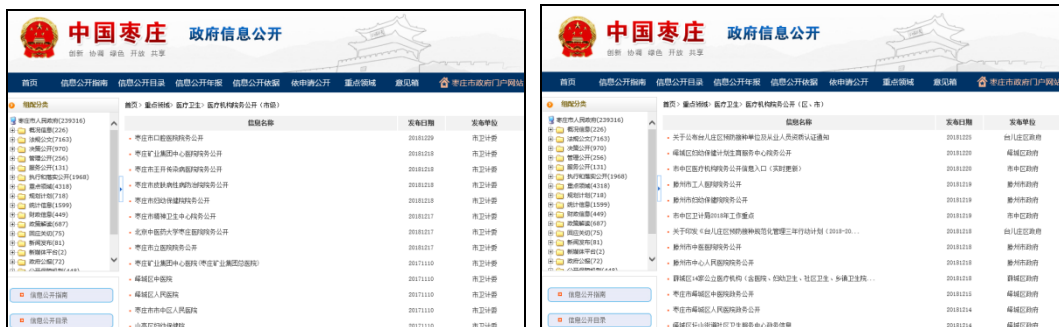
中国枣庄 政府信息公开
创新 协调 绿色 开放 共享

首页 信息公开指南 信息公开目录 信息公开年报 信息公开依据 依申请公开 重点领域 意见箱 枣庄市政府门户网站

信息分类
枣庄市人民政府(239316)
概况信息(226)
法规公文(7163)
决策公开(970)
管理公开(256)
服务公开(131)
执行和落实公开(1968)
重点领域(4318)
规划计划(718)
统计信息(1599)
财政信息(449)
政策解读(687)
回应关切(75)
新闻发布(81)
数据体平台(2)
政府公报(72)

信息公开指南
信息公开目录

首页 > 重点领域 > 医疗卫生 > 医疗机构院务公开（市级）

| 信息名称 | 发布日期 | 发布单位 |
|---|---|---|
| 枣庄市口腔医院院务公开 | 20181229 | 市卫计委 |
| 枣庄矿业集团中心医院院务公开 | 20181218 | 市卫计委 |
| 枣庄市王开传染病医院院务公开 | 20181218 | 市卫计委 |
| 枣庄市皮肤病性病防治院院务公开 | 20181218 | 市卫计委 |
| 枣庄市妇幼保健院院务公开 | 20181218 | 市卫计委 |
| 枣庄市精神卫生中心院务公开 | 20181217 | 市卫计委 |
| 北京中医药大学枣庄医院院务公开 | 20181217 | 市卫计委 |
| 枣庄市立医院院务公开 | 20181217 | 市卫计委 |
| 枣庄矿业集团中心医院（枣庄矿业集团总医院） | 20171110 | 市卫计委 |
| 枣庄市中医医院 | 20171110 | 市卫计委 |
| 峄城区人民医院 | 20171110 | 市卫计委 |
| 枣庄市市中区人民医院 | 20171110 | 市卫计委 |

中国枣庄 政府信息公开
创新 协调 绿色 开放 共享

首页 信息公开指南 信息公开目录 信息公开年报 信息公开依据 依申请公开 重点领域 意见箱 枣庄市政府门户网站

信息分类
枣庄市人民政府(239316)
概况信息(226)
法规公文(7163)
决策公开(970)
管理公开(256)
服务公开(131)
执行和落实公开(1968)
重点领域(4318)
规划计划(718)
统计信息(1599)
财政信息(449)
政策解读(687)
回应关切(75)
新闻发布(81)
数据体平台(2)
政府公报(72)

信息公开指南
信息公开目录

首页 > 重点领域 > 医疗卫生 > 医疗机构院务公开（区、市）

| 信息名称 | 发布日期 | 发布单位 |
|---|---|---|
| 关于公布台儿庄区预防接种单位及从业人员资质认证通知 | 20181220 | 台儿庄区政府 |
| 峄城区妇幼保健计划生育服务中心院务公开 | 20181220 | 峄城区政府 |
| 市中区医疗机构院务公开信息入口（实时更新） | 20181220 | 市中区政府 |
| 滕州市工人医院院务公开 | 20181219 | 滕州市政府 |
| 滕州市妇幼保健院院务公开 | 20181219 | 滕州市政府 |
| 市中区卫计局2018年工作重点 | 20181219 | 市中区政府 |
| 关于印发《台儿庄区预防接种规范化管理三年行动计划（2018-20... | 20181219 | 台儿庄区政府 |
| 滕州市中医医院院务公开 | 20181219 | 滕州市政府 |
| 滕州市中心人民医院院务公开 | 20181219 | 滕州市政府 |
| 薛城区10家公立医疗机构（含医院、妇幼卫生、社区卫生、乡镇卫生院... | 20181218 | 薛城区政府 |
| 枣庄市峄城区中医院院务公开 | 20181213 | 峄城区政府 |
| 枣庄市峄城区人民医院院务公开 | 20181214 | 峄城区政府 |